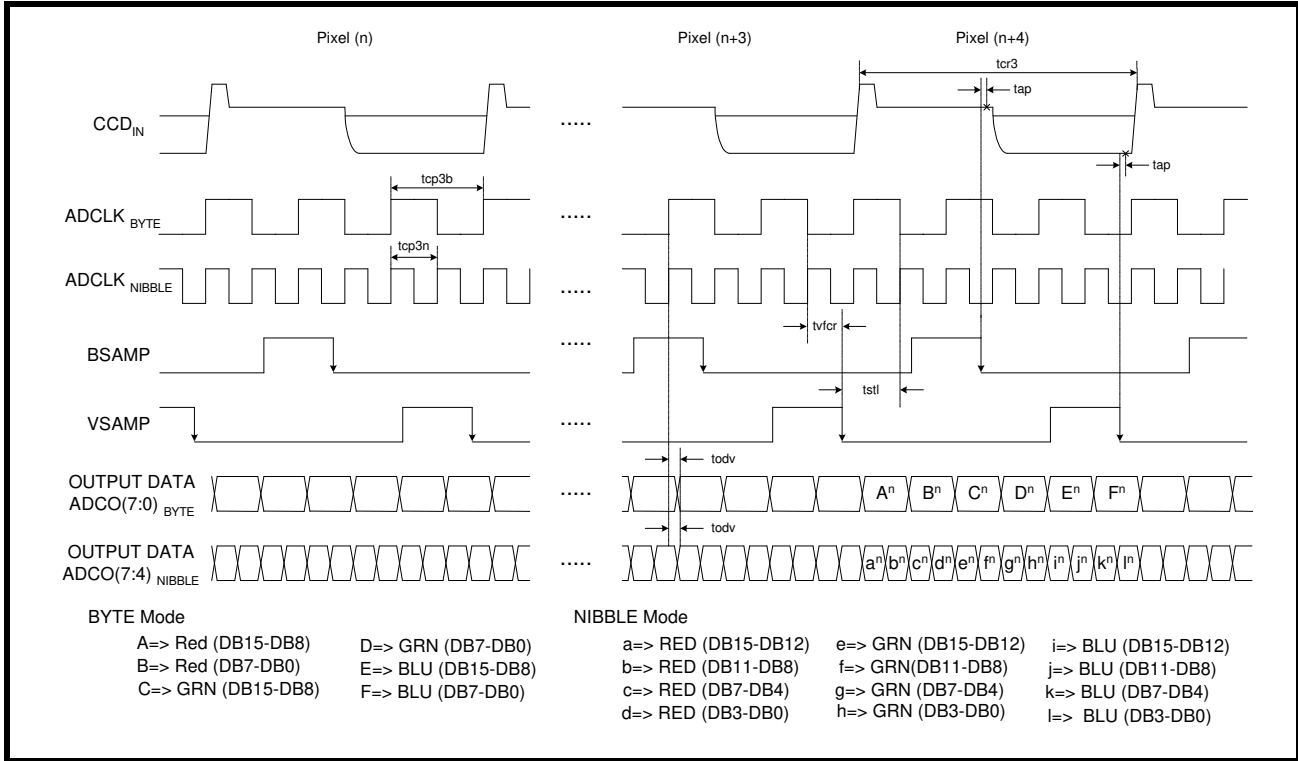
Pixel (n)

Pixel (n+3)

Pixel (n+4)

tcr3

tap

$CCD_{IN}$

.....

tap

tcp3b

$ADCLK_{BYTE}$

.....

tcp3n

$ADCLK_{NIBBLE}$

.....

tvfcr

BSAMP

.....

tstl

VSAMP

.....

todv

OUTPUT DATA $ADCO(7:0)_{BYTE}$

.....

$A^n$ $B^n$ $C^n$ $D^n$ $E^n$ $F^n$

todv

OUTPUT DATA $ADCO(7:4)_{NIBBLE}$

.....

$a^n$ $b^n$ $c^n$ $d^n$ $e^n$ $f^n$ $g^n$ $h^n$ $i^n$ $j^n$ $k^n$ $l^n$

BYTE Mode

A=> Red (DB15-DB8)
B=> Red (DB7-DB0)
C=> GRN (DB15-DB8)

D=> GRN (DB7-DB0)
E=> BLU (DB15-DB8)
F=> BLU (DB7-DB0)

NIBBLE Mode

a=> RED (DB15-DB12)
b=> RED (DB11-DB8)
c=> RED (DB7-DB4)
d=> RED (DB3-DB0)

e=> GRN (DB15-DB12)
f=> GRN(DB11-DB8)
g=> GRN (DB7-DB4)
h=> GRN (DB3-DB0)

i=> BLU (DB15-DB12)
j=> BLU (DB11-DB8)
k=> BLU (DB7-DB4)
l=> BLU (DB3-DB0)